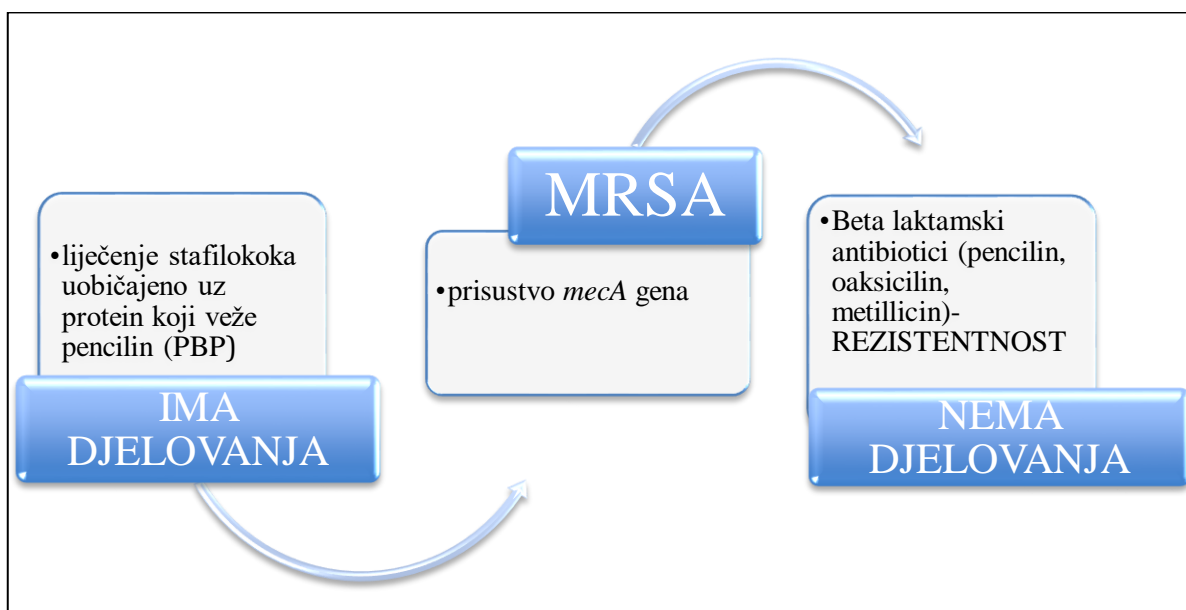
•liječenje stafilokoka uobičajeno uz protein koji veže pencilin (PBP)

IMA DJELOVANJA

MRSA

•prisustvo *mecA* gena

•Beta laktamski antibiotici (pencilin, oaksicilin, metillicin)-REZISTENTNOST

NEMA DJELOVANJA